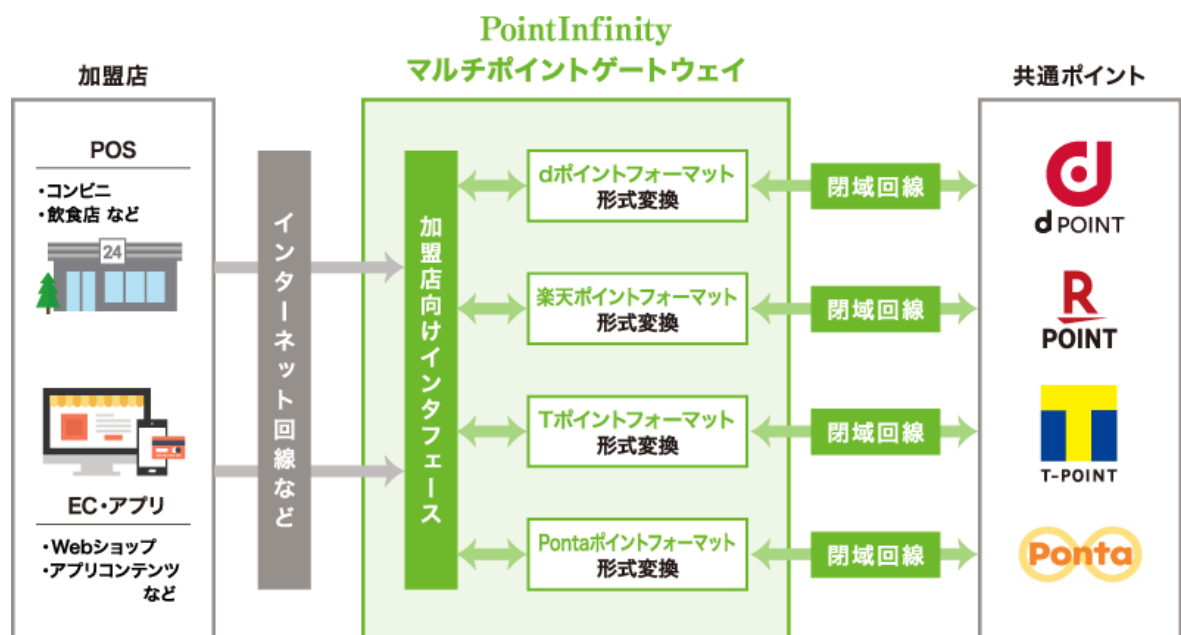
PointInfinity
マルチポイントゲートウェイ

加盟店

POS
・コンビニ
・飲食店 など

24

EC・アプリ
・Webショップ
・アプリコンテンツ など

インターネット回線など

加盟店向けインタフェース

dポイントフォーマット
形式変換

楽天ポイントフォーマット
形式変換

Tポイントフォーマット
形式変換

Pontaポイントフォーマット
形式変換

閉域回線

閉域回線

閉域回線

閉域回線

共通ポイント

d POINT

R
POINT

T
T-POINT

Ponta